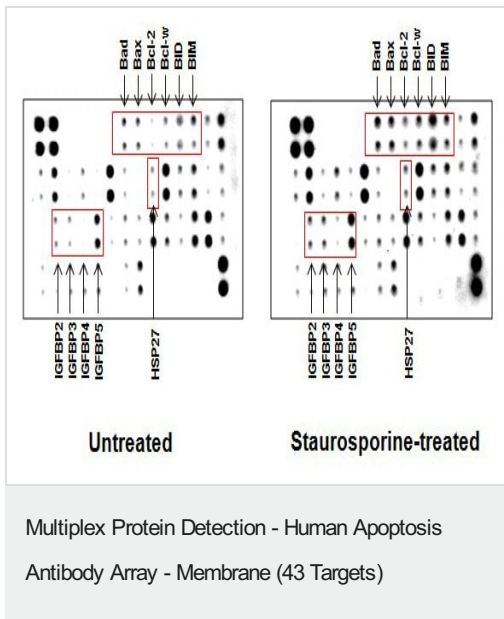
Bad Bax Bcl-2 Bcl-w BID BIM

Bad Bax Bcl-2 Bcl-w BID BIM

IGFBP2 IGFBP3 IGFBP4 IGFBP5

HSP27

IGFBP2 IGFBP3 IGFBP4 IGFBP5

HSP27

Untreated

Staurosporine-treated

Multiplex Protein Detection - Human Apoptosis Antibody Array - Membrane (43 Targets)